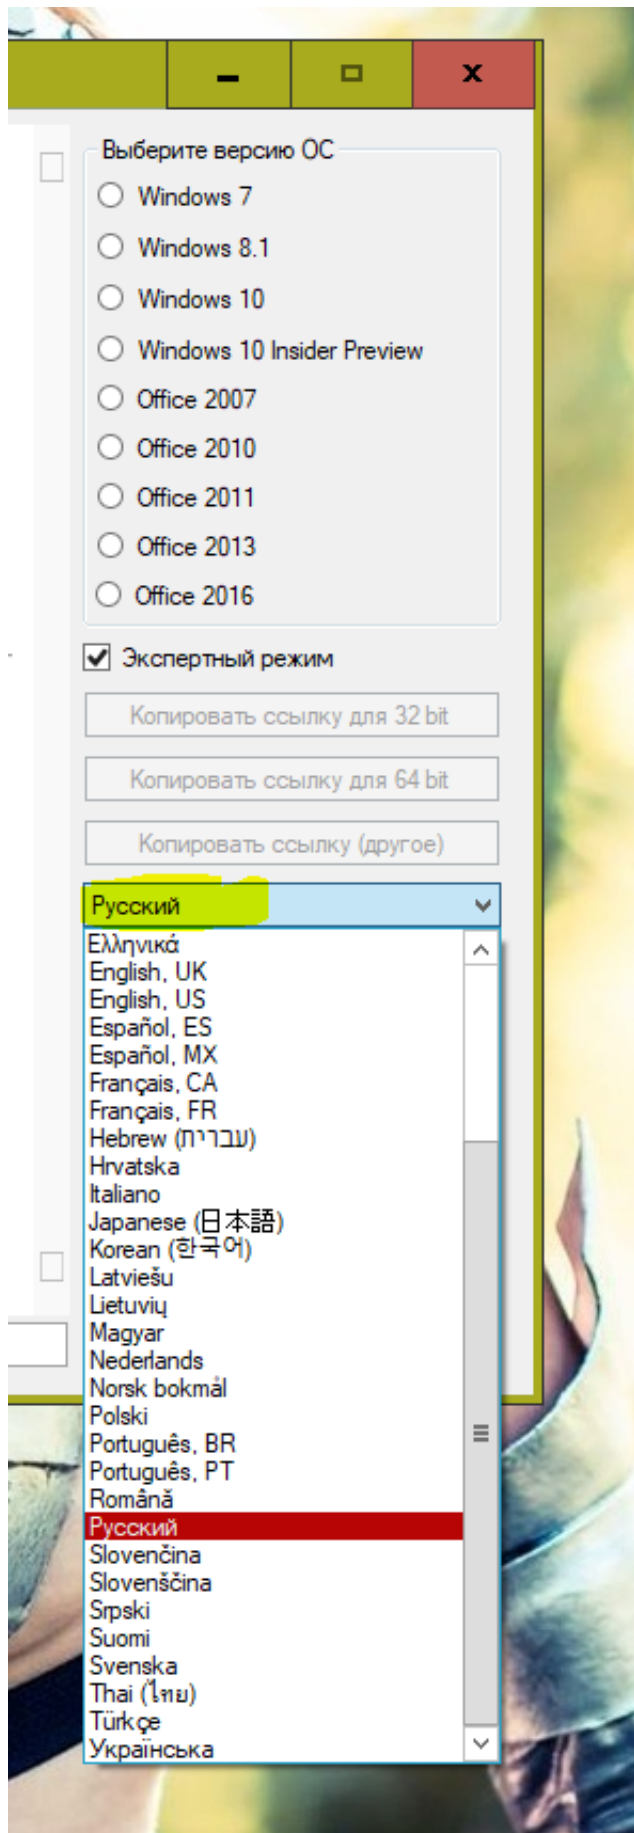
Выберите версию ОС
Windows 7
Windows 8.1
Windows 10
Windows 10 Insider Preview
Office 2007
Office 2010
Office 2011
Office 2013
Office 2016

Экспертный режим

Копировать ссылку для 32 bit

Копировать ссылку для 64 bit

Копировать ссылку (другое)

Русский

Ελληνικά
English, UK
English, US
Español, ES
Español, MX
Français, CA
Français, FR
Hebrew (עברית)
Hrvatska
Italiano
Japanese (日本語)
Korean (한국어)
Latviešu
Lietuvių
Magyar
Nederlands
Norsk bokmål
Polski
Português, BR
Português, PT
Română
Русский
Slovenčina
Slovenščina
Srpski
Suomi
Svenska
Thai (ไทย)
Türkçe
Українська